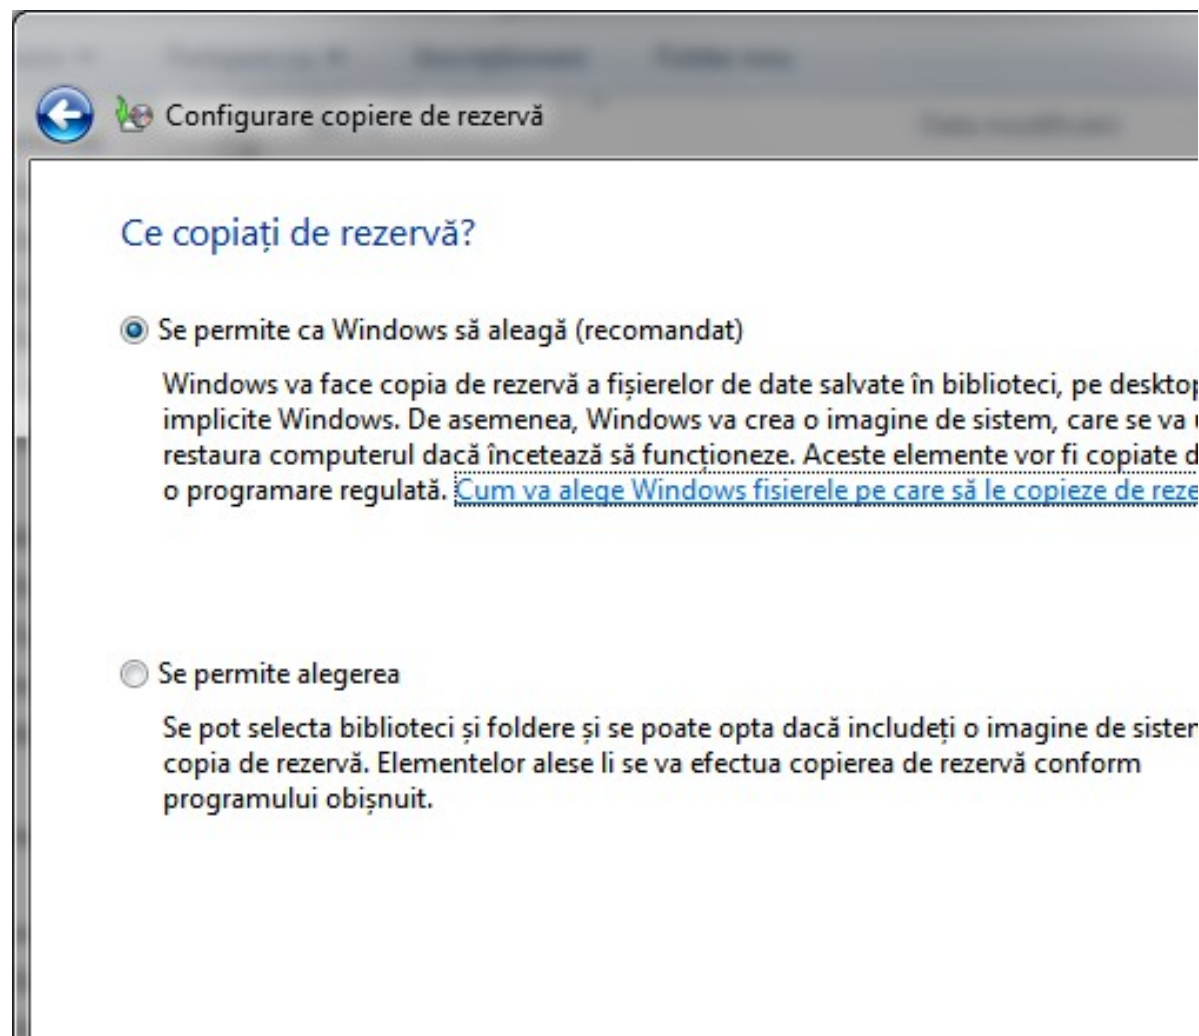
Configurare copiere de rezervă

Ce copiați de rezervă?

Se permite ca Windows să aleagă (recomandat)

Windows va face copia de rezervă a fișierelor de date salvate în biblioteci, pe deskto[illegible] implicite Windows. De asemenea, Windows va crea o imagine de sistem, care se va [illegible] restaura computerul dacă încetează să funcționeze. Aceste elemente vor fi copiate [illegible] o programare regulată. Cum va alege Windows fisierele pe care să le copieze de rez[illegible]

Se permite alegerea

Se pot selecta biblioteci și foldere și se poate opta dacă includeți o imagine de siste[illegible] copia de rezervă. Elementelor alese li se va efectua copierea de rezervă conform programului obișnuit.